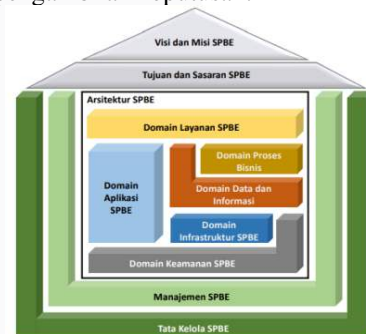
Visi dan Misi SPBE

Tujuan dan Sasaran SPBE

Arsitektur SPBE

Domain Layanan SPBE

Domain Aplikasi SPBE

Domain Proses Bisnis

Domain Data dan Informasi

Domain Infrastruktur SPBE

Domain Keamanan SPBE

Manajemen SPBE

Tata Kelola SPBE